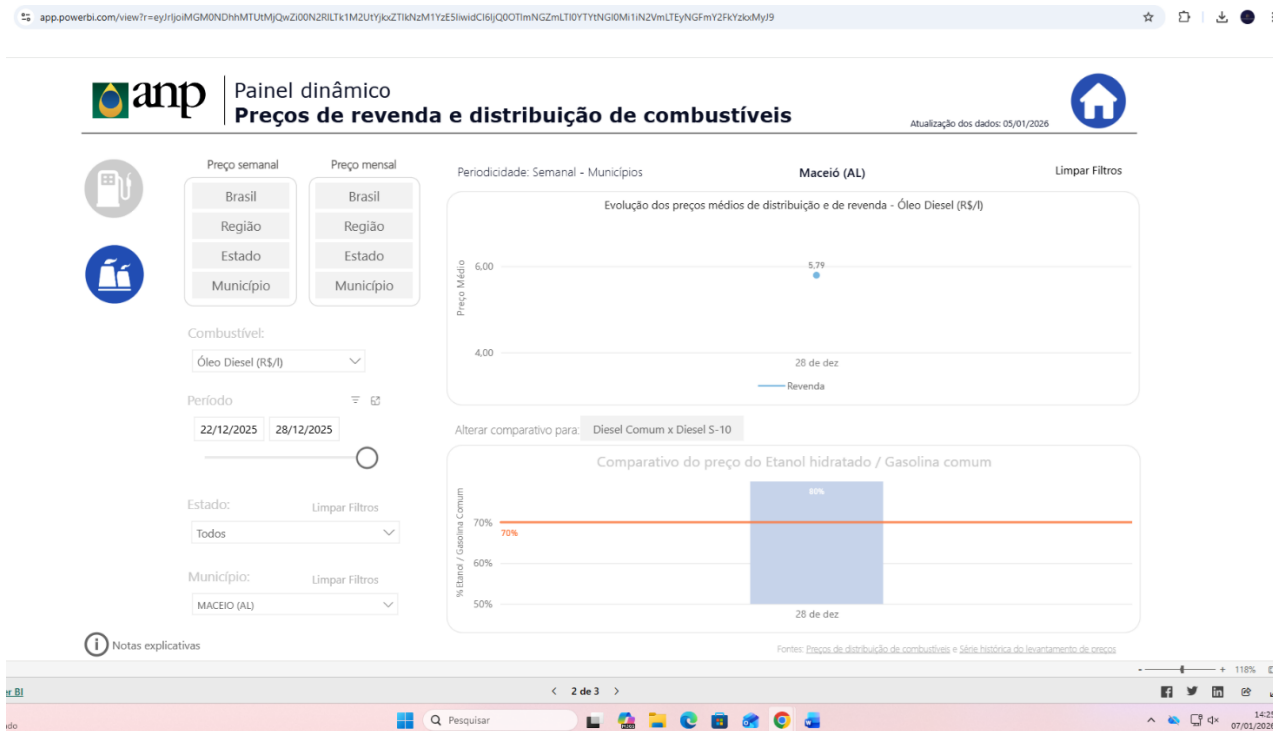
app.powerbi.com/view?r=eyJrIjoiMGM0NDhhMTUtMjQwZi00N2RlLTk1M2UtYjkxZTlkNzM1YzE5IiwidCI6IjQ0OTlmNGZmLTI0YTYtNGI0Mi1iN2VmLTEyNGFmY2FkYzkxMyJ9

anp

Painel dinâmico
Preços de revenda e distribuição de combustíveis

Atualização dos dados: 05/01/2026

Preço semanal
Brasil
Região
Estado
Município

Preço mensal
Brasil
Região
Estado
Município

Combustível:
Óleo Diesel (R$/l)

Período
22/12/2025
28/12/2025

Estado:
Limpar Filtros
Todos

Município:
Limpar Filtros
MACEIO (AL)

Notas explicativas

Periodicidade: Semanal - Municípios
Maceió (AL)
Limpar Filtros

Evolução dos preços médios de distribuição e de revenda - Óleo Diesel (R$/l)

Preço Médio
6,00
5,79
4,00
28 de dez
Revenda

Alterar comparativo para:
Diesel Comum x Diesel S-10

Comparativo do preço do Etanol hidratado / Gasolina comum

% Etanol / Gasolina Comum
80%
70%
70%
60%
50%
28 de dez

Fontes: Preços de distribuição de combustíveis e Série histórica do levantamento de preços

118%

er BI
2 de 3

Pesquisar

14:25
07/01/2026